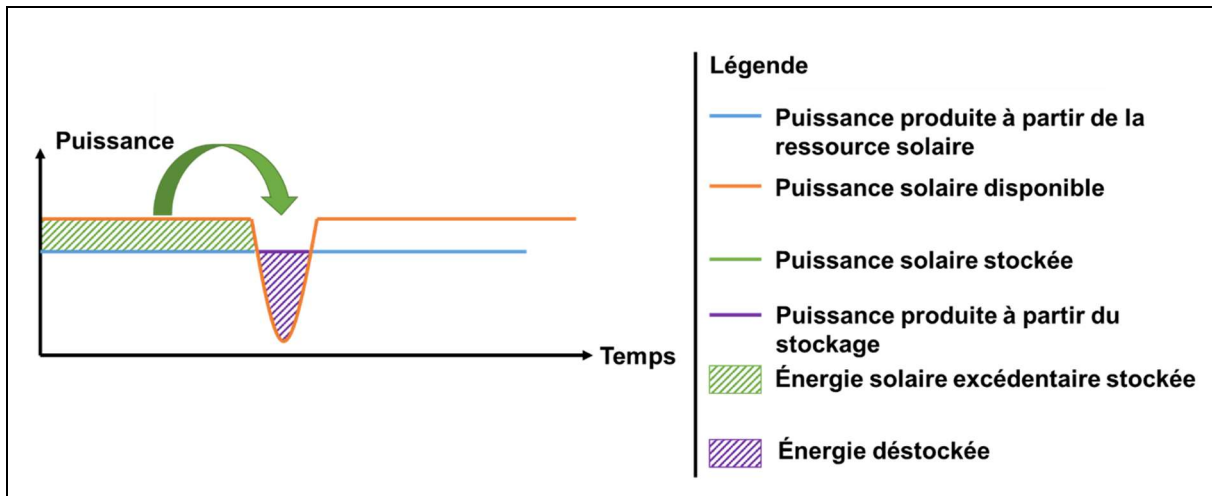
Puissance

Temps

Légende

Puissance produite à partir de la ressource solaire

Puissance solaire disponible

Puissance solaire stockée

Puissance produite à partir du stockage

Énergie solaire excédentaire stockée

Énergie déstockée